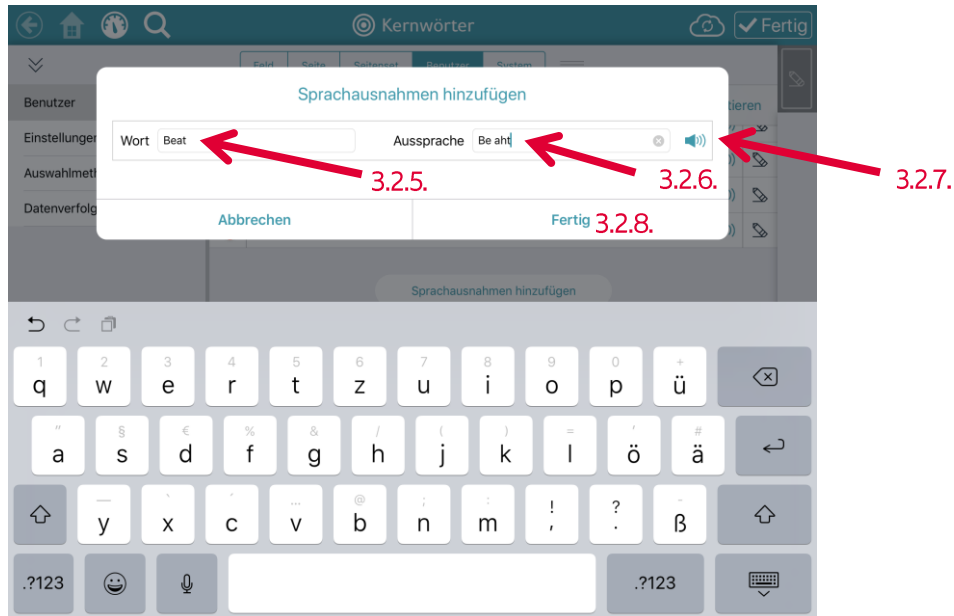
Kernwörter
Fertig

Feld Seite Seitenset Benutzer System

Benutzer
Einstellungen
Auswahlmeth
Datenverfolg

tieren

Sprachausnahmen hinzufügen

Wort Beat
Aussprache Be aht

3.2.5.
3.2.6.
3.2.7.

Abbrechen
Fertig
3.2.8.

Sprachausnahmen hinzufügen

1 q
2 w
3 e
4 r
5 t
6 z
7 u
8 i
9 o
0 p
+ ü

" a
§ s
€ d
% f
& g
/ h
( j
) k
= l
' ö
# ä

— y
` x
´ c
... v
@ b
; n
: m
! ,
? .
- ß

.?123
.?123